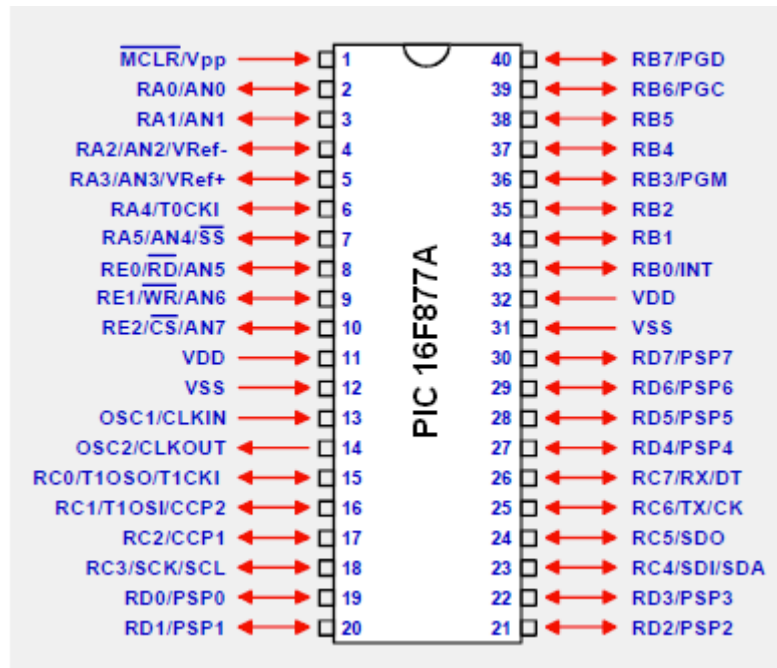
$\overline{MCLR}$/Vpp 1
RA0/AN0 2
RA1/AN1 3
RA2/AN2/VRef- 4
RA3/AN3/VRef+ 5
RA4/T0CKI 6
RA5/AN4/$\overline{SS}$ 7
RE0/$\overline{RD}$/AN5 8
RE1/$\overline{WR}$/AN6 9
RE2/$\overline{CS}$/AN7 10
VDD 11
VSS 12
OSC1/CLKIN 13
OSC2/CLKOUT 14
RC0/T1OSO/T1CKI 15
RC1/T1OSI/CCP2 16
RC2/CCP1 17
RC3/SCK/SCL 18
RD0/PSP0 19
RD1/PSP1 20

PIC 16F877A

40 RB7/PGD
39 RB6/PGC
38 RB5
37 RB4
36 RB3/PGM
35 RB2
34 RB1
33 RB0/INT
32 VDD
31 VSS
30 RD7/PSP7
29 RD6/PSP6
28 RD5/PSP5
27 RD4/PSP4
26 RC7/RX/DT
25 RC6/TX/CK
24 RC5/SDO
23 RC4/SDI/SDA
22 RD3/PSP3
21 RD2/PSP2